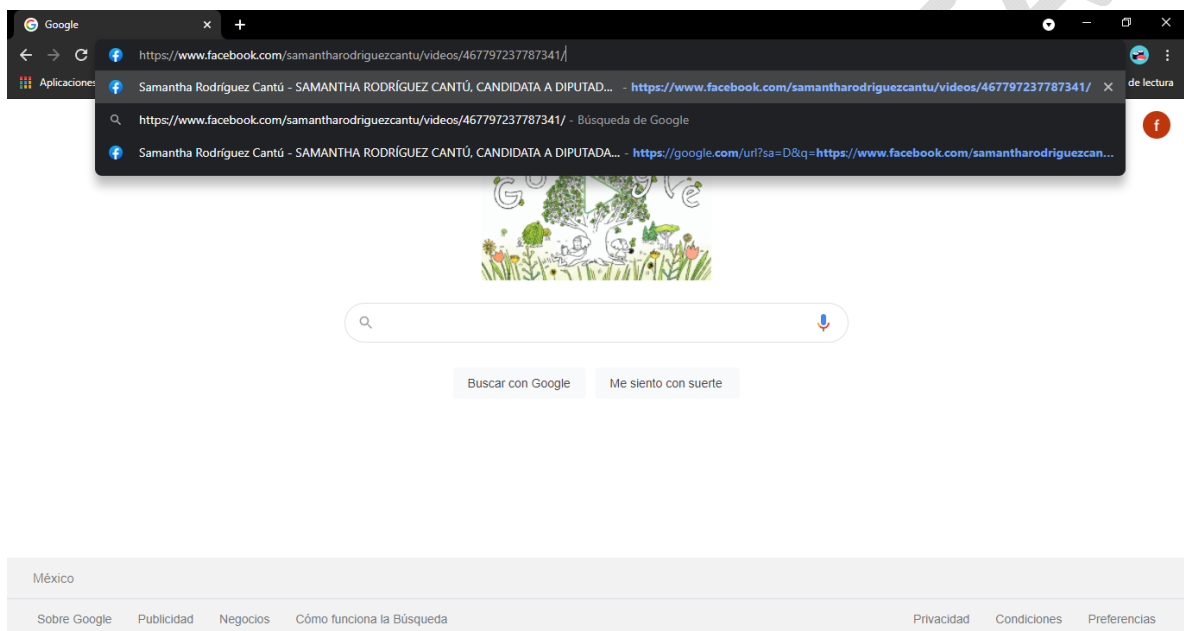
Google

https://www.facebook.com/samantharodriguezcantu/videos/467797237787341/

Aplicaciones

de lectura

Samantha Rodríguez Cantú - SAMANTHA RODRÍGUEZ CANTÚ, CANDIDATA A DIPUTAD... - https://www.facebook.com/samantharodriguezcantu/videos/467797237787341/

https://www.facebook.com/samantharodriguezcantu/videos/467797237787341/ - Búsqueda de Google

Samantha Rodríguez Cantú - SAMANTHA RODRÍGUEZ CANTÚ, CANDIDATA A DIPUTADA... - https://google.com/url?sa=D&q=https://www.facebook.com/samantharodriguezcan...

f

Buscar con Google

Me siento con suerte

México

Sobre Google Publicidad Negocios Cómo funciona la Búsqueda

Privacidad Condiciones Preferencias